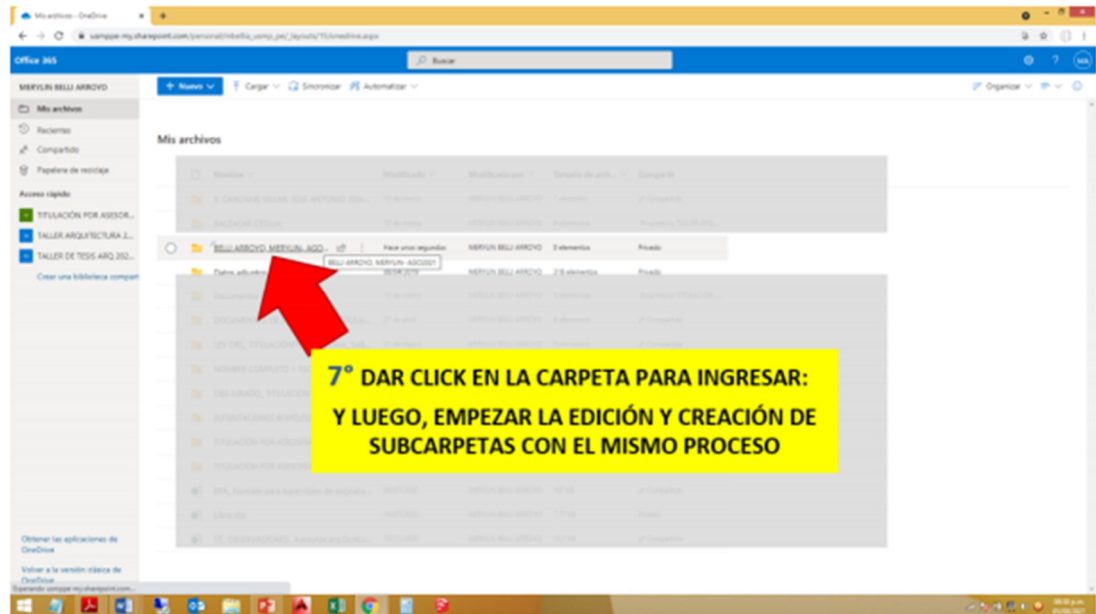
Mis archivos - OneDrive

usmpve-my.sharepoint.com/personal/mbellia_usmp_pe/_layouts/15/onedrive.aspx

Office 365

Buscar

MERVLIN BELLI ARROYO

Mis archivos

Recientes

Compartido

Papelera de reciclaje

Acceso rápido

TITULACIÓN POR ASESOR...

TALLER ARQUITECTURA 2...

TALLER DE TESIS ARQ 202...

Crear una biblioteca compart

+ Nuevo

Cargar

Sincronizar

Automatizar

Organizar

Mis archivos

BELLI ARROYO, MERVLIN- ASO...

Hace unos segundos

MERVLIN BELLI ARROYO

0 elementos

Privado

BELLI ARROYO, MERVLIN- ASO2021

Datos adjuntos

MERVLIN BELLI ARROYO

Privado

7° DAR CLICK EN LA CARPETA PARA INGRESAR:

Y LUEGO, EMPEZAR LA EDICIÓN Y CREACIÓN DE SUBCARPETAS CON EL MISMO PROCESO

Obtener las aplicaciones de OneDrive

Volver a la versión clásica de OneDrive

Esperando usmpve-my.sharepoint.com...